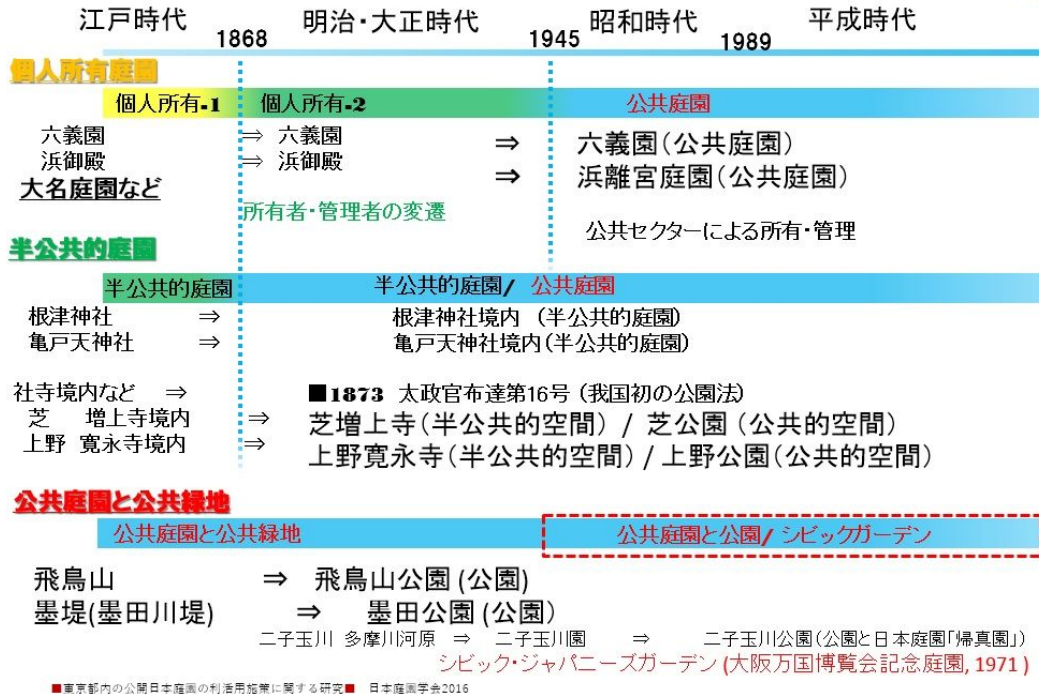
江戸時代　1868　明治・大正時代　1945　昭和時代　1989　平成時代

個人所有庭園

個人所有-1　個人所有-2　公共庭園

六義園 ⇒ 六義園 ⇒ 六義園（公共庭園）
浜御殿 ⇒ 浜御殿 ⇒ 浜離宮庭園（公共庭園）
大名庭園など

所有者・管理者の変遷

公共セクターによる所有・管理

半公共的庭園

半公共的庭園　半公共的庭園/ 公共庭園

根津神社 ⇒ 根津神社境内（半公共的庭園）
亀戸天神社 ⇒ 亀戸天神社境内（半公共的庭園）

社寺境内など ⇒
芝　増上寺境内 ⇒
上野　寛永寺境内 ⇒

■1873 太政官布達第16号（我国初の公園法）
芝増上寺（半公共的空間） / 芝公園（公共的空間）
上野寛永寺（半公共的空間） / 上野公園（公共的空間）

公共庭園と公共緑地

公共庭園と公共緑地　公共庭園と公園/ シビックガーデン

飛鳥山 ⇒ 飛鳥山公園 (公園)
墨堤(墨田川堤) ⇒ 墨田公園 (公園)
二子玉川 多摩川河原 ⇒ 二子玉川園 ⇒ 二子玉川公園（公園と日本庭園「帰真園」）
シビック・ジャパニーズガーデン (大阪万国博覧会記念庭園, 1971 )

■東京都内の公開日本庭園の利活用施策に関する研究■ 日本庭園学会2016